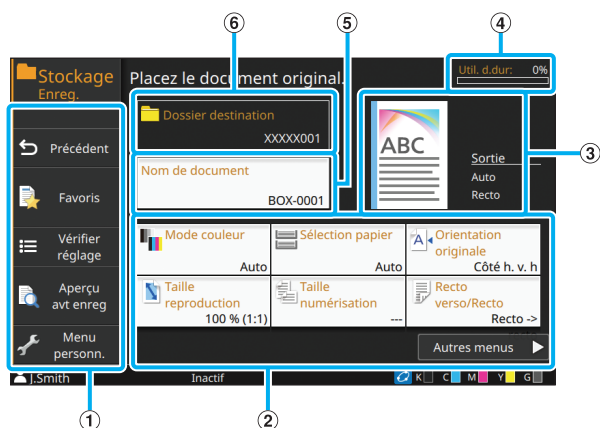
⑥ ⑤ ④

Stockage
Enreg.

Placez le document original.

Util. d.dur: 0%

③

Dossier destination
XXXXX001

Nom de document
BOX-0001

ABC

Sortie
Auto
Recto

Précédent

Favoris

Vérifier réglage

Aperçu avt enreg

Menu personn.

| Mode couleur Auto | Sélection papier Auto | Orientation originale Côté h. v. h |
|---|---|---|
| Taille reproduction 100 % (1:1) | Taille numérisation --- | Recto verso/Recto Recto -> |

Autres menus

J.Smith Inactif K C M Y G

① ②